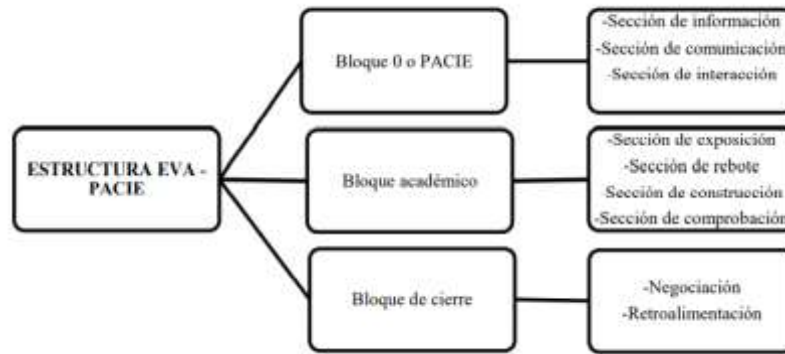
ESTRUCTURA EVA - PACIE

Bloque 0 o PACIE

-Sección de información
-Sección de comunicación
-Sección de interacción

Bloque académico

-Sección de exposición
-Sección de rebote
Sección de construcción
-Sección de comprobación

Bloque de cierre

-Negociación
-Retroalimentación